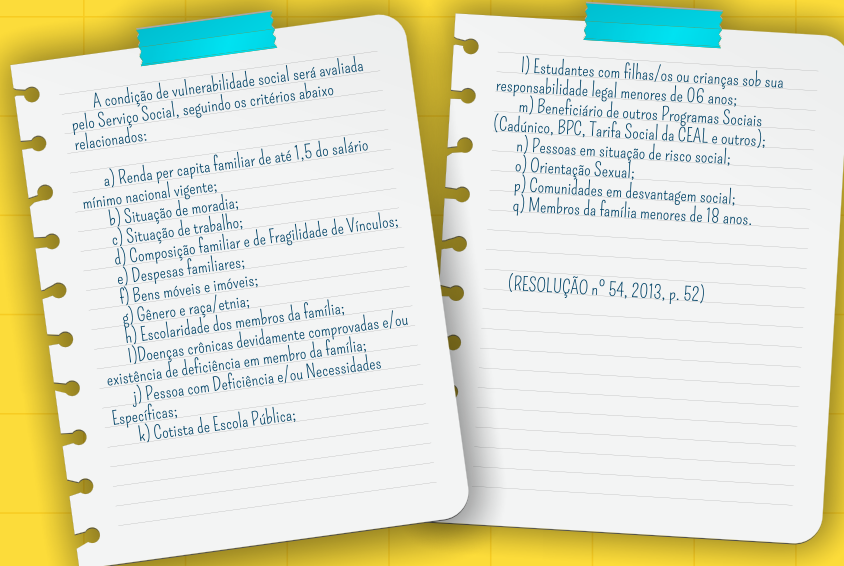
A condição de vulnerabilidade social será avaliada pelo Serviço Social, seguindo os critérios abaixo relacionados:

a) Renda per capita familiar de até 1,5 do salário mínimo nacional vigente;
b) Situação de moradia;
c) Situação de trabalho;
d) Composição familiar e de Fragilidade de Vínculos;
e) Despesas familiares;
f) Bens móveis e imóveis;
g) Gênero e raça/etnia;
h) Escolaridade dos membros da família;
i)Doenças crônicas devidamente comprovadas e/ou existência de deficiência em membro da família;
j) Pessoa com Deficiência e/ou Necessidades Específicas;
k) Cotista de Escola Pública;

l) Estudantes com filhas/os ou crianças sob sua responsabilidade legal menores de 06 anos;
m) Beneficiário de outros Programas Sociais (Cadúnico, BPC, Tarifa Social da CEAL e outros);
n) Pessoas em situação de risco social;
o) Orientação Sexual;
p) Comunidades em desvantagem social;
q) Membros da família menores de 18 anos.

(RESOLUÇÃO nº 54, 2013, p. 52)